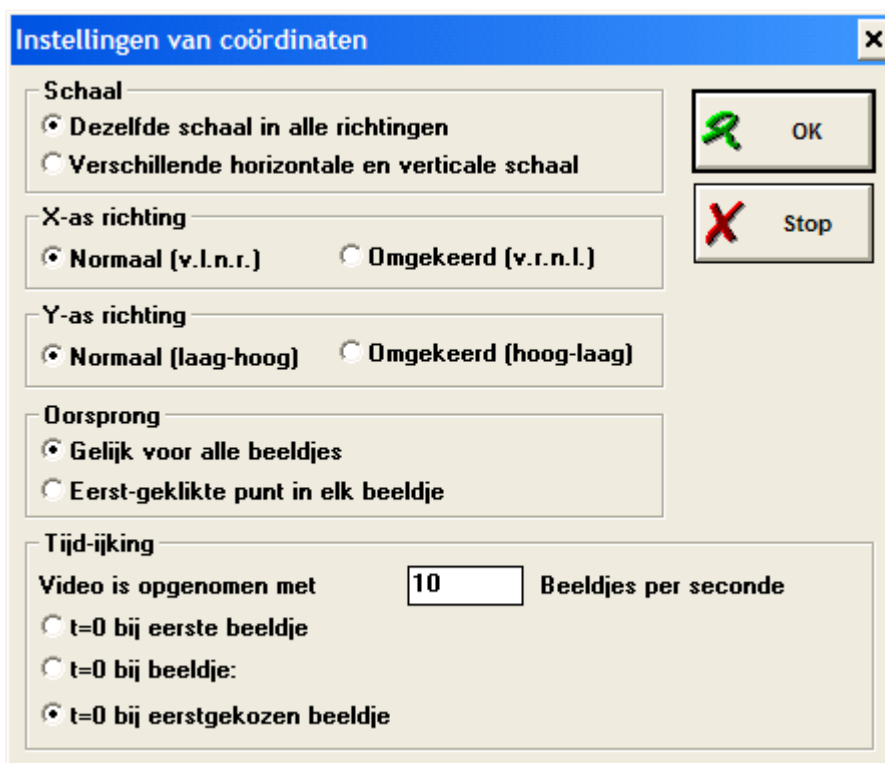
Instellingen van coördinaten

×

Schaal

Dezelfde schaal in alle richtingen

Verschillende horizontale en verticale schaal

OK

Stop

X-as richting

Normaal (v.l.n.r.)

Omgekeerd (v.r.n.l.)

Y-as richting

Normaal (laag-hoog)

Omgekeerd (hoog-laag)

Oorsprong

Gelijk voor alle beeldjes

Eerst-geklikte punt in elk beeldje

Tijd-ijking

Video is opgenomen met 10 Beeldjes per seconde

t=0 bij eerste beeldje

t=0 bij beeldje:

t=0 bij eerstgekozen beeldje